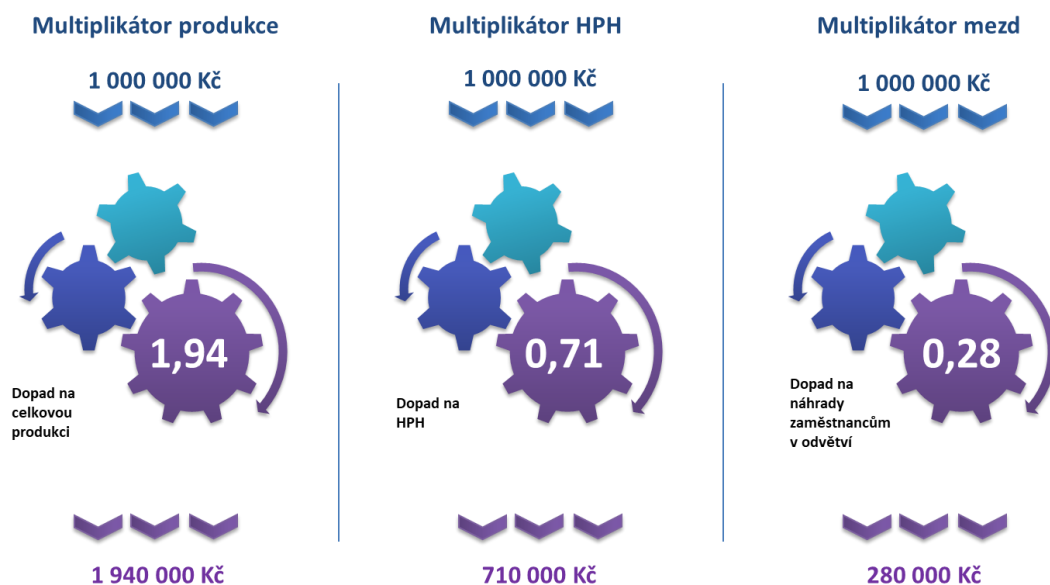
Multiplikátor produkce

1 000 000 Kč

1,94

Dopad na celkovou produkci

1 940 000 Kč

Multiplikátor HPH

1 000 000 Kč

0,71

Dopad na HPH

710 000 Kč

Multiplikátor mezd

1 000 000 Kč

0,28

Dopad na náhrady zaměstnancům v odvětví

280 000 Kč